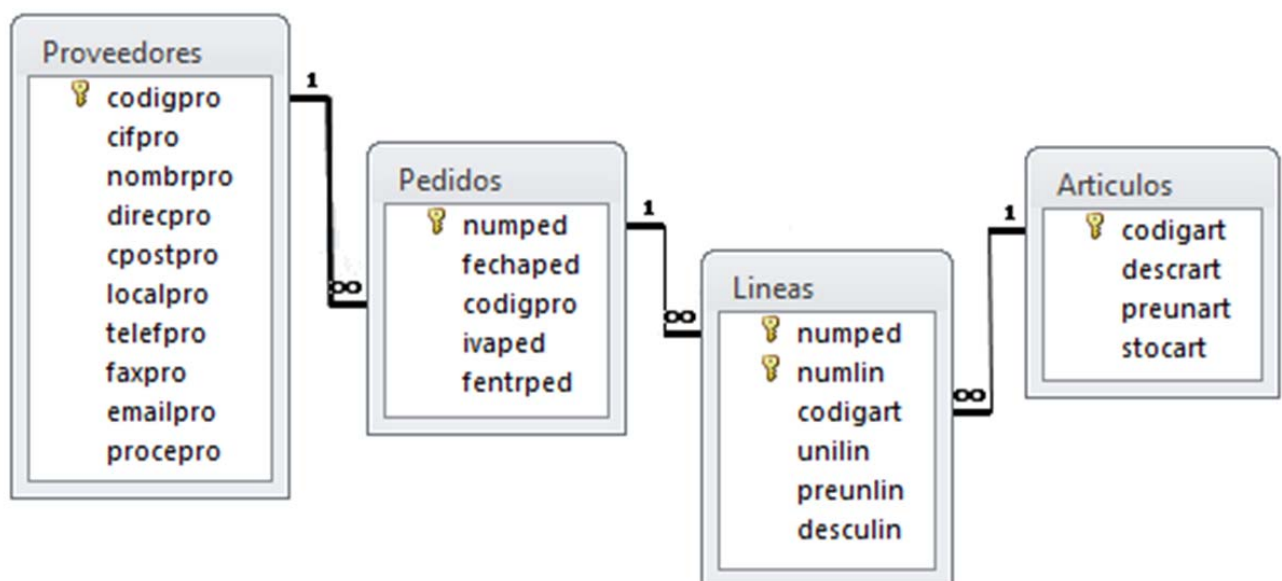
Proveedores
codigpro
cifpro
nombrpro
direcpro
cpostpro
localpro
telefpro
faxpro
emailpro
procepro

1
∞

Pedidos
numped
fechaped
codigpro
ivaped
fentrped

1
∞

Lineas
numped
numlin
codigart
unilin
preunlin
desculin

∞
1

Articulos
codigart
descrart
preunart
stocart